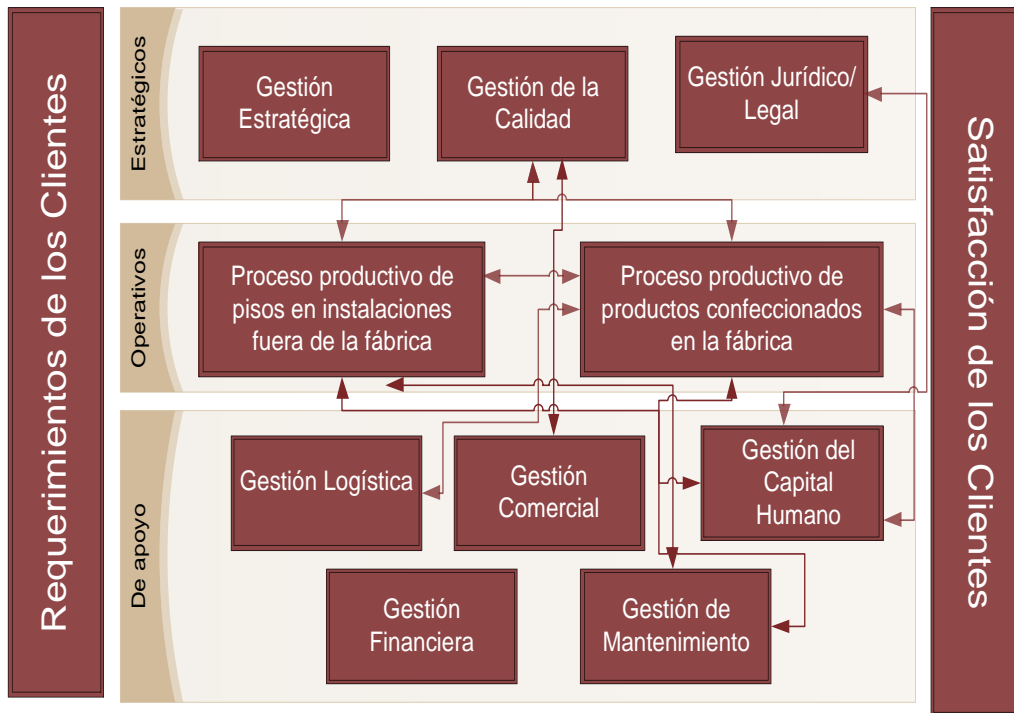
Requerimientos de los Clientes

Estratégicos

Gestión Estratégica

Gestión de la Calidad

Gestión Jurídico/ Legal

Operativos

Proceso productivo de pisos en instalaciones fuera de la fábrica

Proceso productivo de productos confeccionados en la fábrica

De apoyo

Gestión Logística

Gestión Comercial

Gestión del Capital Humano

Gestión Financiera

Gestión de Mantenimiento

Satisfacción de los Clientes